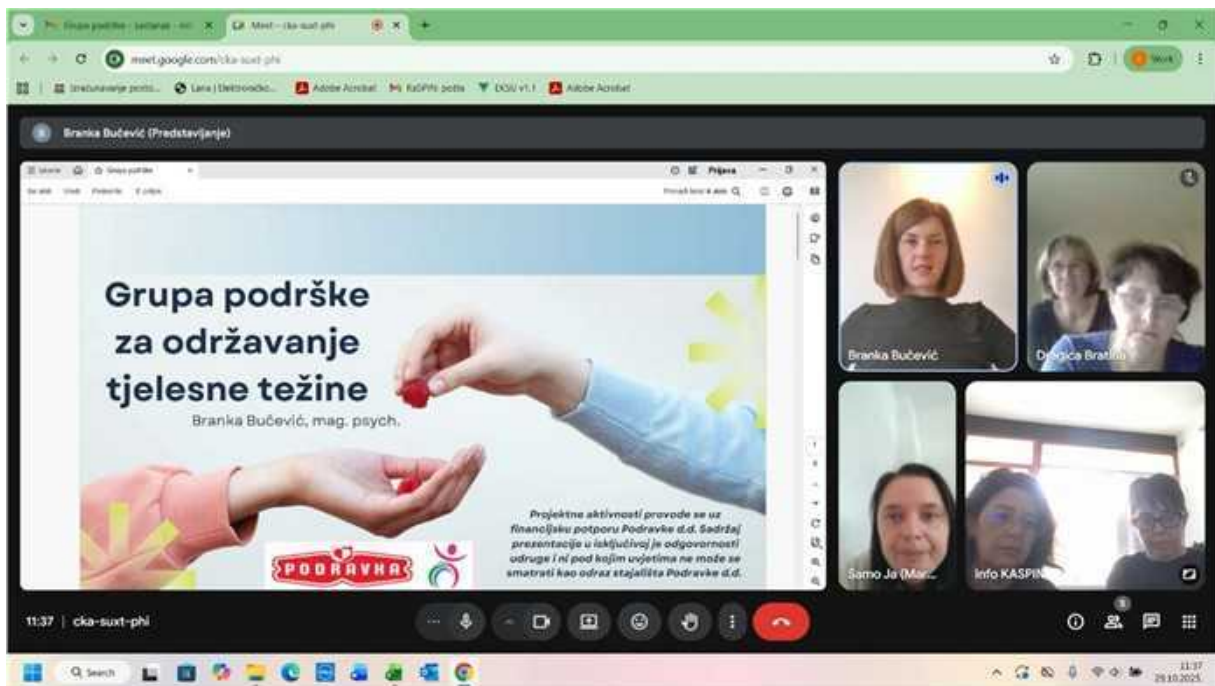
Grupa podrške - sastanak - Meet - cka-suxt-phi

meet.google.com/cka-suxt-phi

Work

Adobe Acrobat KaSPIN pošta Adobe Acrobat

Branka Bučević (Predstavljanje)

Grupa podrške

Prijava

Grupa podrške za održavanje tjelesne težine

Branka Bučević, mag. psych.

Projektne aktivnosti provode se uz financijsku potporu Podravke d.d. Sadržaj prezentacije u isključivoj je odgovornosti udruge i ni pod kojim uvjetima ne može se smatrati kao odraz stajališta Podravke d.d.

PODRAVKA

Branka Bučević

Dragica Bratko

Samo Ja (Mar...

Info KASPIN

11:37 | cka-suxt-phi

Search

11:37
29.10.2025.